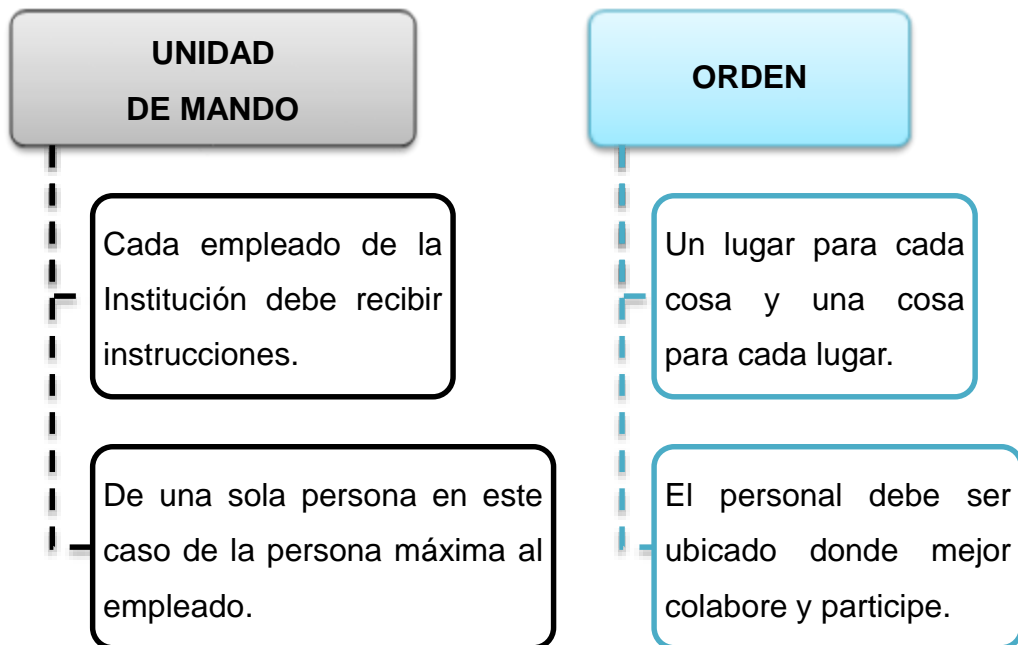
UNIDAD DE MANDO

Cada empleado de la Institución debe recibir instrucciones.

De una sola persona en este caso de la persona máxima al empleado.

ORDEN

Un lugar para cada cosa y una cosa para cada lugar.

El personal debe ser ubicado donde mejor colabore y participe.